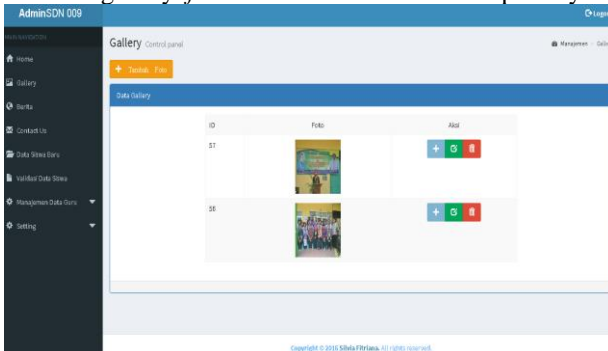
AdminSDN 009

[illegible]

Home

Gallery

Berita

Contact Us

Data Siswa Baru

Validasi Data Siswa

Manajemen Data Guru

Setting

Logo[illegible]

Gallery Control panel

Manajemen > Gale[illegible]

+ Tambah Foto

Data Gallery

| ID | Foto | Aksi |
|---|---|---|
| 57 | | |
| 58 | | |

Copyright © 2016 Silvia Fitriana. All rights reserved.